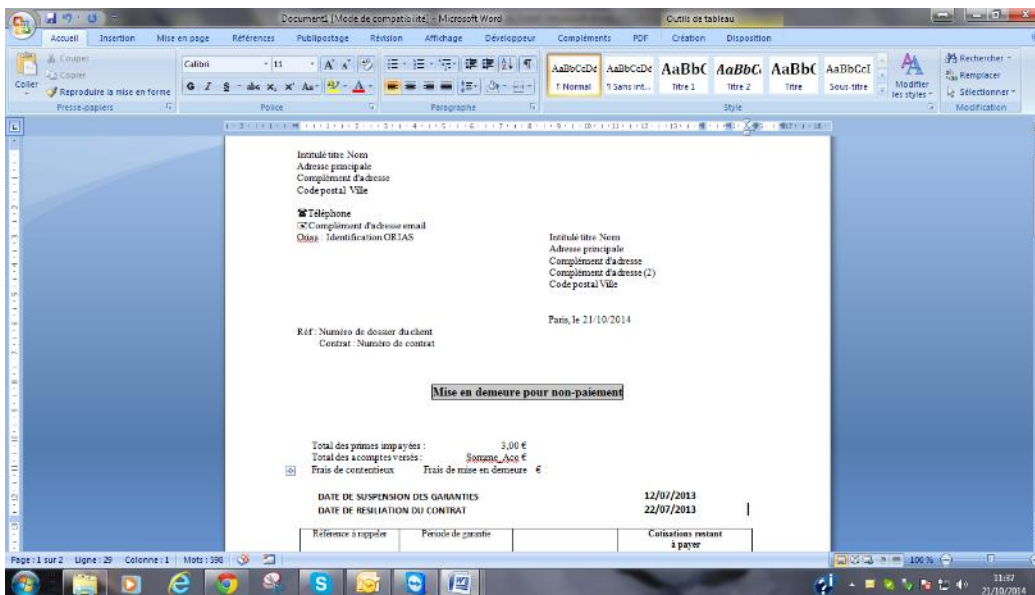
Document1 [Mode de compatibilité] - Microsoft Word
Outils de tableau

Accueil Insertion Mise en page Références Publipostage Révision Affichage Développeur Compléments PDF Création Disposition

Couper
Copier
Coller
Reproduire la mise en forme
Presse-papiers
Calibri 11
Police
Paragraphe
AaBbCcDc ¶ Normal
AaBbCcDc ¶ Sans int...
AaBbC Titre 1
AaBbC Titre 2
AaBbC Titre
AaBbCcI Sous-titre
Modifier les styles
Style
Rechercher
Remplacer
Sélectionner
Modification

Intitulé titre Nom
Adresse principale
Complément d'adresse
Code postal Ville

Téléphone
Complément d'adresse email
Orias : Identification ORIAS

Intitulé titre Nom
Adresse principale
Complément d'adresse
Complément d'adresse (2)
Code postal Ville

Paris, le 21/10/2014

Réf : Numéro de dossier du client
Contrat : Numéro de contrat

Mise en demeure pour non-paiement

Total des primes impayées : 3,00 €
Total des acomptes versés : Somme_Acc €
Frais de contentieux Frais de mise en demeure €

DATE DE SUSPENSION DES GARANTIES 12/07/2013
DATE DE RESILIATION DU CONTRAT 22/07/2013

| Référence à rappeler | Période de garantie | | Cotisations restant à payer |
|---|---|---|---|

Page : 1 sur 2 Ligne : 29 Colonne : 1 Mots : 198
100 %
11:37
21/10/2014